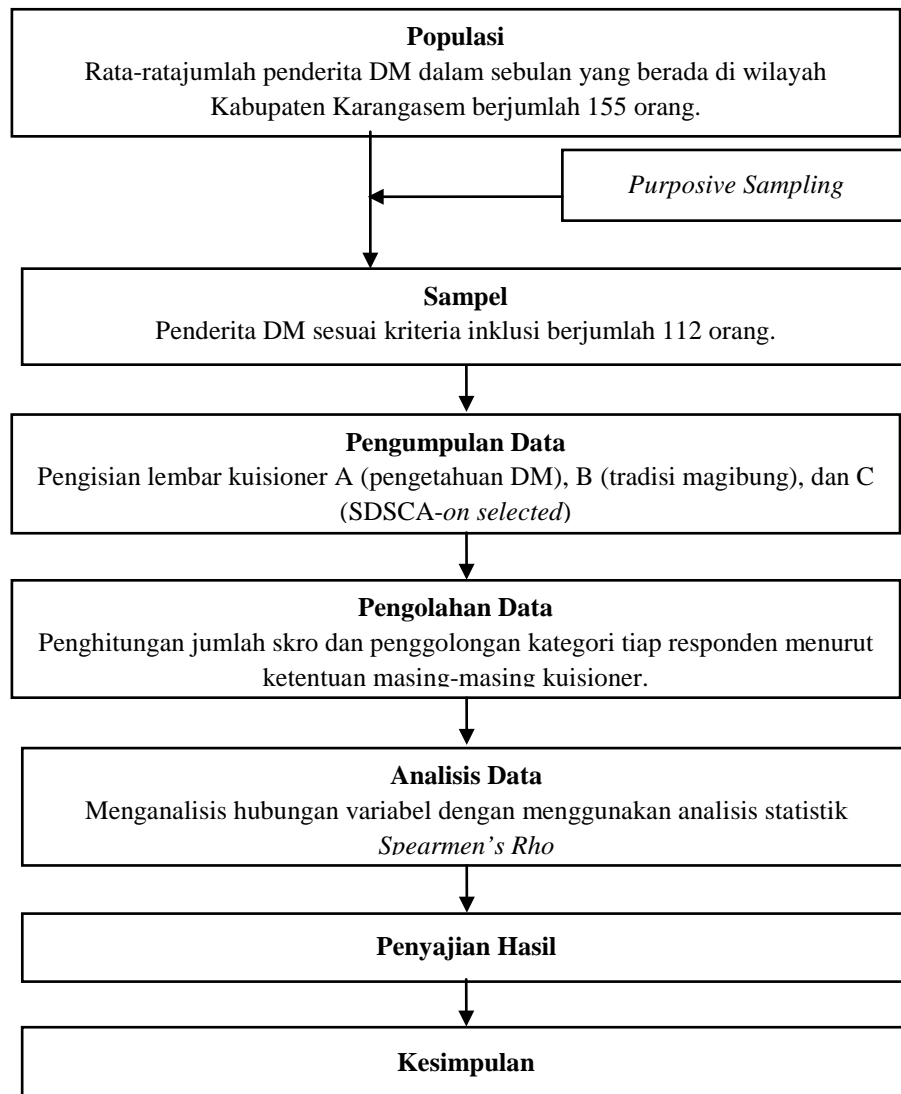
**Populasi**
Rata-ratajumlah penderita DM dalam sebulan yang berada di wilayah Kabupaten Karangasem berjumlah 155 orang.

*Purposive Sampling*

**Sampel**
Penderita DM sesuai kriteria inklusi berjumlah 112 orang.

**Pengumpulan Data**
Pengisian lembar kuisioner A (pengetahuan DM), B (tradisi magibung), dan C (SDSCA-*on selected*)

**Pengolahan Data**
Penghitungan jumlah skro dan penggolongan kategori tiap responden menurut ketentuan masing-masing kuisioner.

**Analisis Data**
Menganalisis hubungan variabel dengan menggunakan analisis statistik *Spearmen's Rho*

**Penyajian Hasil**

**Kesimpulan**